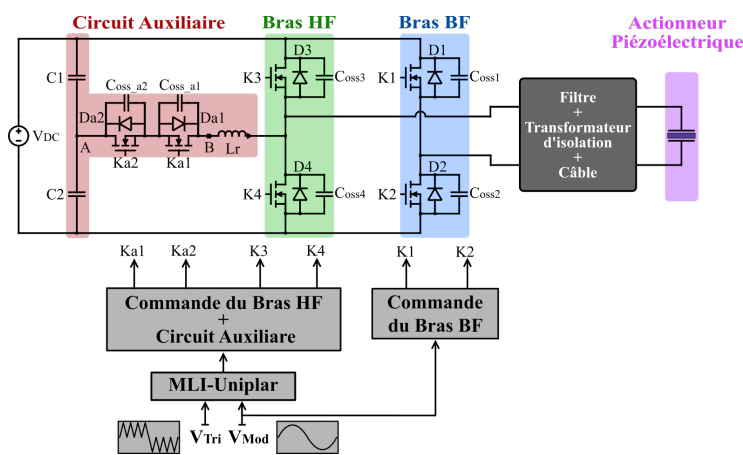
Circuit Auxiliaire

Bras HF

Bras BF

Actionneur Piézoélectrique

C1

C2

$V_{DC}$

$C_{oss\_a2}$

$C_{oss\_a1}$

Da2

Da1

A

B

Lr

Ka2

Ka1

D3

K3

$C_{oss3}$

D4

K4

$C_{oss4}$

D1

K1

$C_{oss1}$

D2

K2

$C_{oss2}$

Filtre + Transformateur d'isolation + Câble

Ka1

Ka2

K3

K4

K1

K2

Commande du Bras HF + Circuit Auxiliare

Commande du Bras BF

MLI-Uniplar

$V_{Tri}$

$V_{Mod}$